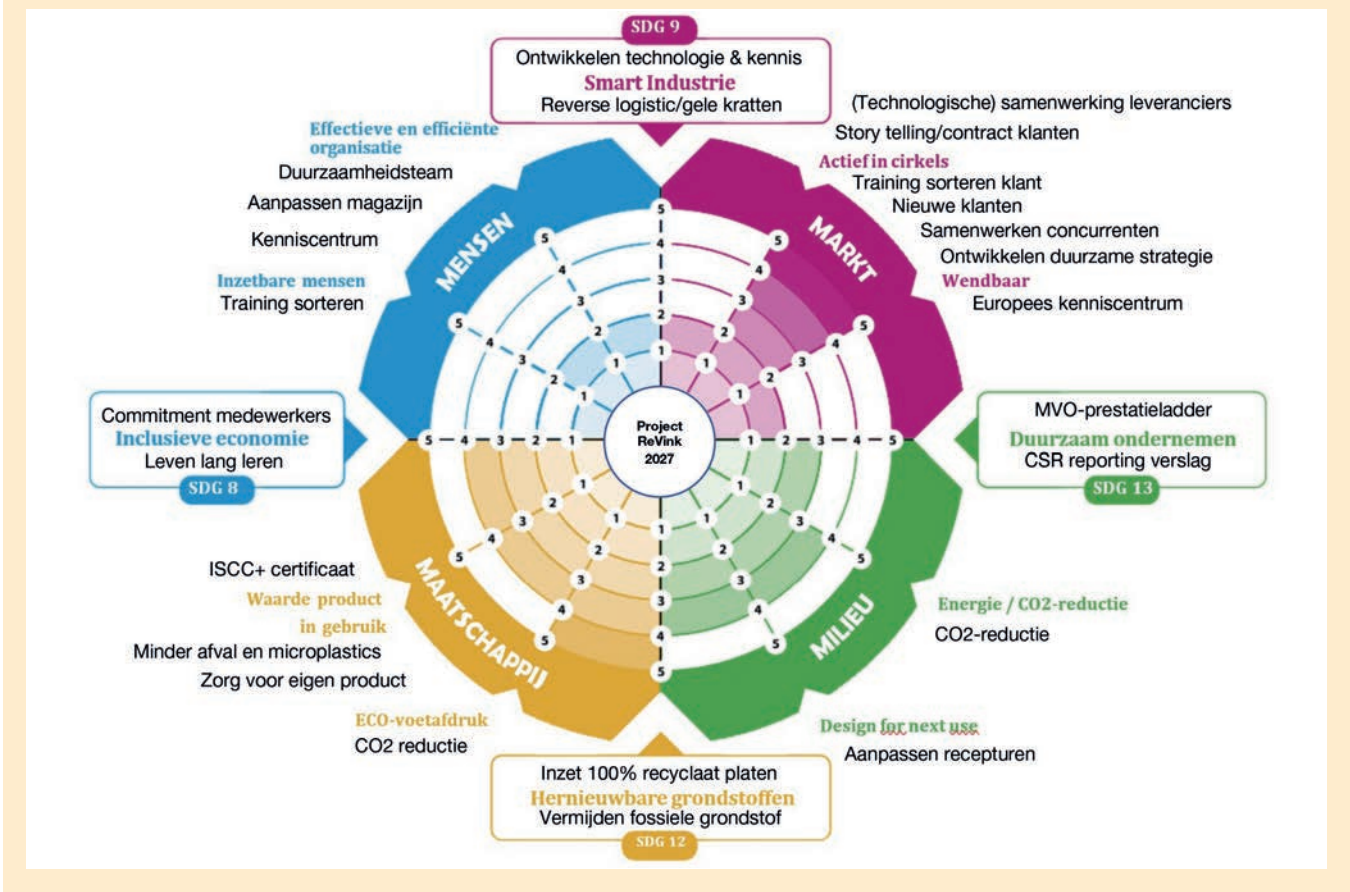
SDG 9
Ontwikkelen technologie & kennis
Smart Industrie
Reverse logistic/gele kratten

(Technologische) samenwerking leveranciers
Story telling/contract klanten
Actief in cirkels
Training sorteren klant
Nieuwe klanten
Samenwerken concurrenten
Ontwikkelen duurzame strategie
Wendbaar
Europees kenniscentrum

Effectieve en efficiënte organisatie
Duurzaamheidsteam
Aanpassen magazijn
Kenniscentrum
Inzetbare mensen
Training sorteren

MENSEN
MARKT
MAATSCHAPPIJ
MILIEU

Project ReVink 2027

1 2 3 4 5

Commitment medewerkers
Inclusieve economie
Leven lang leren
SDG 8

MVO-prestatieladder
Duurzaam ondernemen
CSR reporting verslag
SDG 13

ISCC+ certificaat
Waarde product in gebruik
Minder afval en microplastics
Zorg voor eigen product
ECO-voetafdruk
CO2 reductie

Energie / CO2-reductie
CO2-reductie
Design for next use
Aanpassen recepturen

Inzet 100% recyclaat platen
Hernieuwbare grondstoffen
Vermijden fossiele grondstof
SDG 12